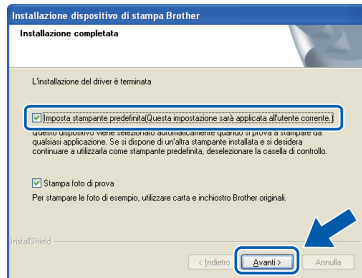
Installazione dispositivo di stampa Brother

Installazione completata

L'installazione del driver è terminata

Imposta stampante predefinita(Questa impostazione sarà applicata all'utente corrente.)

Questo dispositivo viene selezionato automaticamente quando si prova a stampare da qualsiasi applicazione. Se si dispone di un'altra stampante installata e si desidera continuare a utilizzarla come stampante predefinita, deselezionare la casella di controllo.

Stampa foto di prova

Per stampare le foto di esempio, utilizzare carta e inchiostro Brother originali.

InstallShield

< Indietro

Avanti >

Annulla